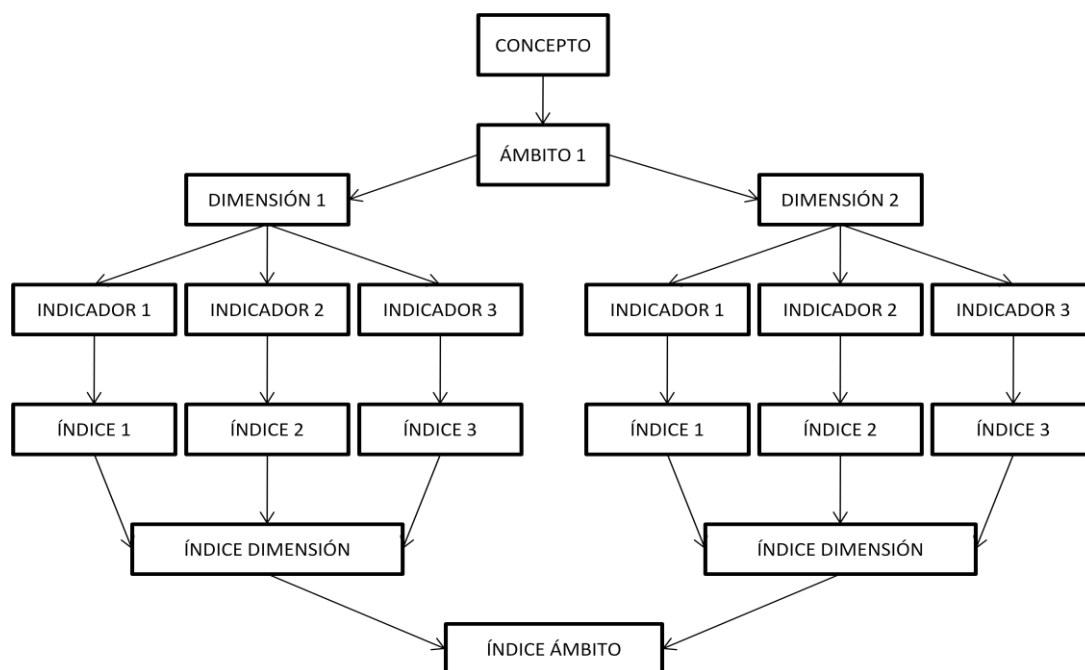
CONCEPTO

ÁMBITO 1

DIMENSIÓN 1

DIMENSIÓN 2

INDICADOR 1

INDICADOR 2

INDICADOR 3

INDICADOR 1

INDICADOR 2

INDICADOR 3

ÍNDICE 1

ÍNDICE 2

ÍNDICE 3

ÍNDICE 1

ÍNDICE 2

ÍNDICE 3

ÍNDICE DIMENSIÓN

ÍNDICE DIMENSIÓN

ÍNDICE ÁMBITO